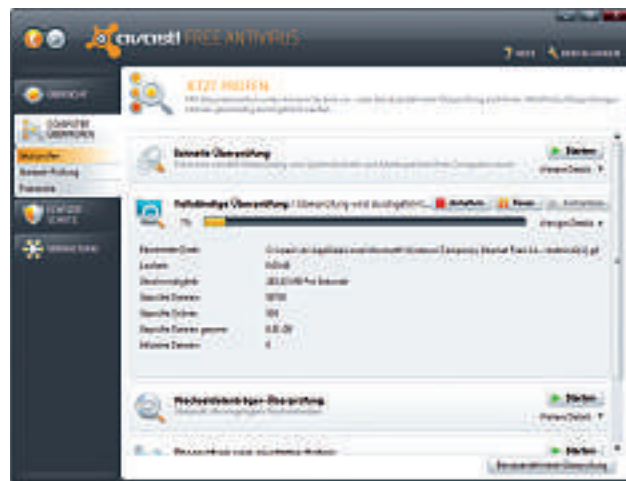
avast! FREE ANTIVIRUS

? HILFE  EINSTELLUNGEN

ÜBERSICHT

COMPUTER ÜBERPRÜFEN

Jetzt prüfen

Boot-Zeit-Prüfung

Protokolle

ECHTZEIT-SCHUTZ

WARTUNG

JETZT PRÜFEN

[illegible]

Schnelle Überprüfung

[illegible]

Starten

Weitere Details ▼

Vollständige Überprüfung / Überprüfung wird durchgeführt...

Anhalten  Pause  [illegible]

7%

Weitere Details ▼

Überprüfte Datei: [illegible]

Laufzeit: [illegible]

Geschwindigkeit: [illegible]

Geprüfte Dateien: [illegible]

Geprüfte Ordner: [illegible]

Geprüfte Dateien gesamt: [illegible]

Infizierte Dateien: 0

Wechseldatenträger-Überprüfung

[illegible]

Starten

Weitere Details ▼

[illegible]

Starten

Benutzerdefinierte Überprüfung